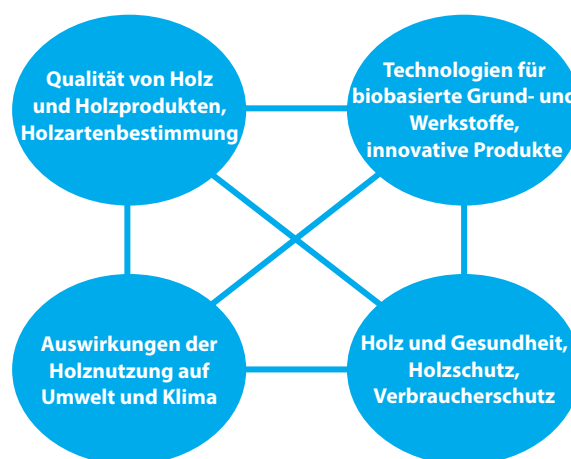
Qualität von Holz und Holzprodukten, Holzartenbestimmung

Technologien für biobasierte Grund- und Werkstoffe, innovative Produkte

Auswirkungen der Holznutzung auf Umwelt und Klima

Holz und Gesundheit, Holzschutz, Verbraucherschutz